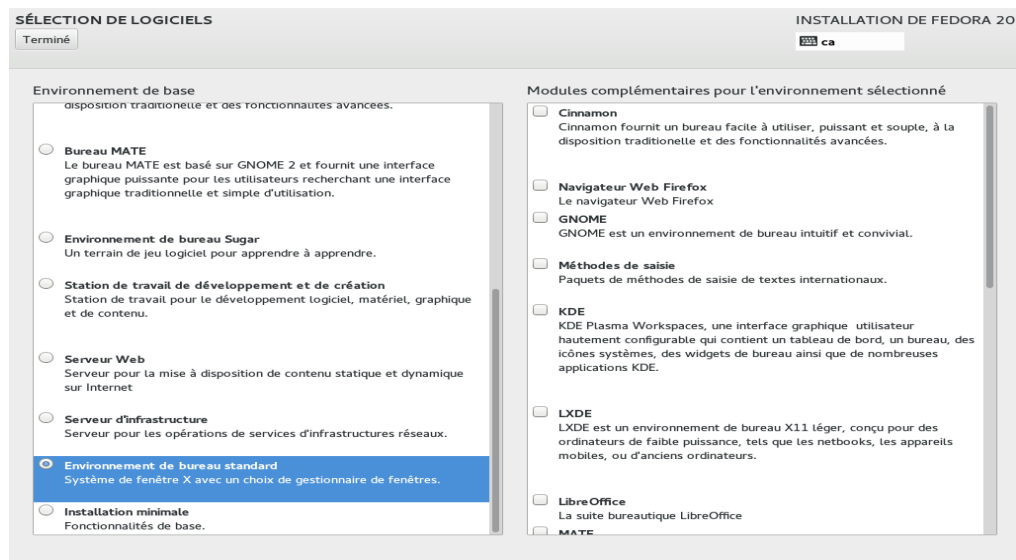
SÉLECTION DE LOGICIELS
Terminé

INSTALLATION DE FEDORA 20
ca

Environnement de base

disposition traditionnelle et des fonctionnalités avancées.

Bureau MATE
Le bureau MATE est basé sur GNOME 2 et fournit une interface graphique puissante pour les utilisateurs recherchant une interface graphique traditionnelle et simple d'utilisation.

Environnement de bureau Sugar
Un terrain de jeu logiciel pour apprendre à apprendre.

Station de travail de développement et de création
Station de travail pour le développement logiciel, matériel, graphique et de contenu.

Serveur Web
Serveur pour la mise à disposition de contenu statique et dynamique sur Internet

Serveur d'infrastructure
Serveur pour les opérations de services d'infrastructures réseaux.

Environnement de bureau standard
Système de fenêtre X avec un choix de gestionnaire de fenêtres.

Installation minimale
Fonctionnalités de base.

Modules complémentaires pour l'environnement sélectionné

Cinnamon
Cinnamon fournit un bureau facile à utiliser, puissant et souple, à la disposition traditionnelle et des fonctionnalités avancées.

Navigateur Web Firefox
Le navigateur Web Firefox

GNOME
GNOME est un environnement de bureau intuitif et convivial.

Méthodes de saisie
Paquets de méthodes de saisie de textes internationaux.

KDE
KDE Plasma Workspaces, une interface graphique utilisateur hautement configurable qui contient un tableau de bord, un bureau, des icônes systèmes, des widgets de bureau ainsi que de nombreuses applications KDE.

LXDE
LXDE est un environnement de bureau X11 léger, conçu pour des ordinateurs de faible puissance, tels que les netbooks, les appareils mobiles, ou d'anciens ordinateurs.

LibreOffice
La suite bureautique LibreOffice

MATE